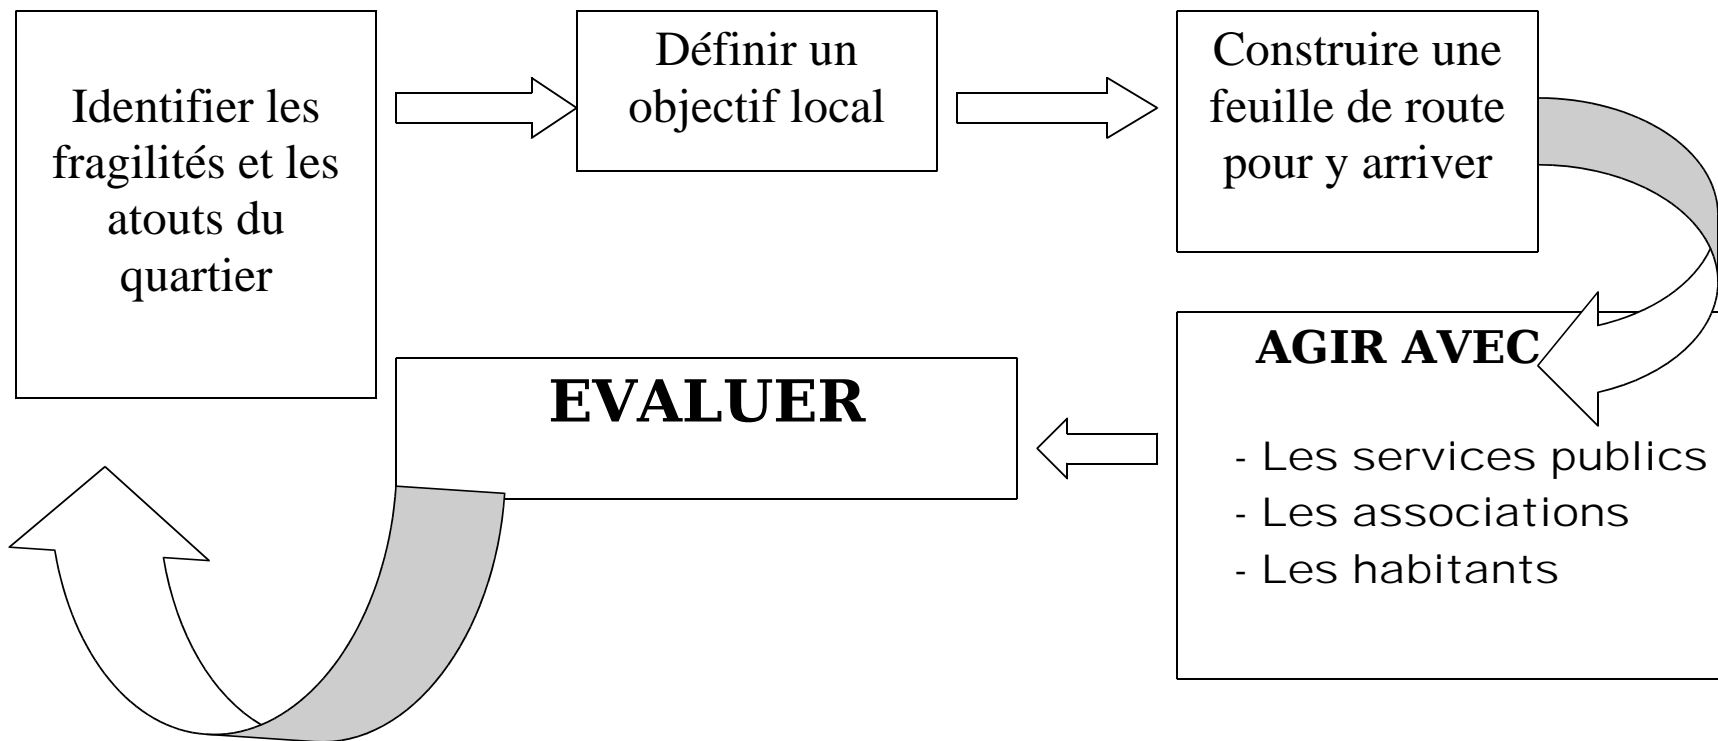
Identifier les fragilités et les atouts du quartier

Définir un objectif local

Construire une feuille de route pour y arriver

AGIR AVEC

- Les services publics
- Les associations
- Les habitants

EVALUER